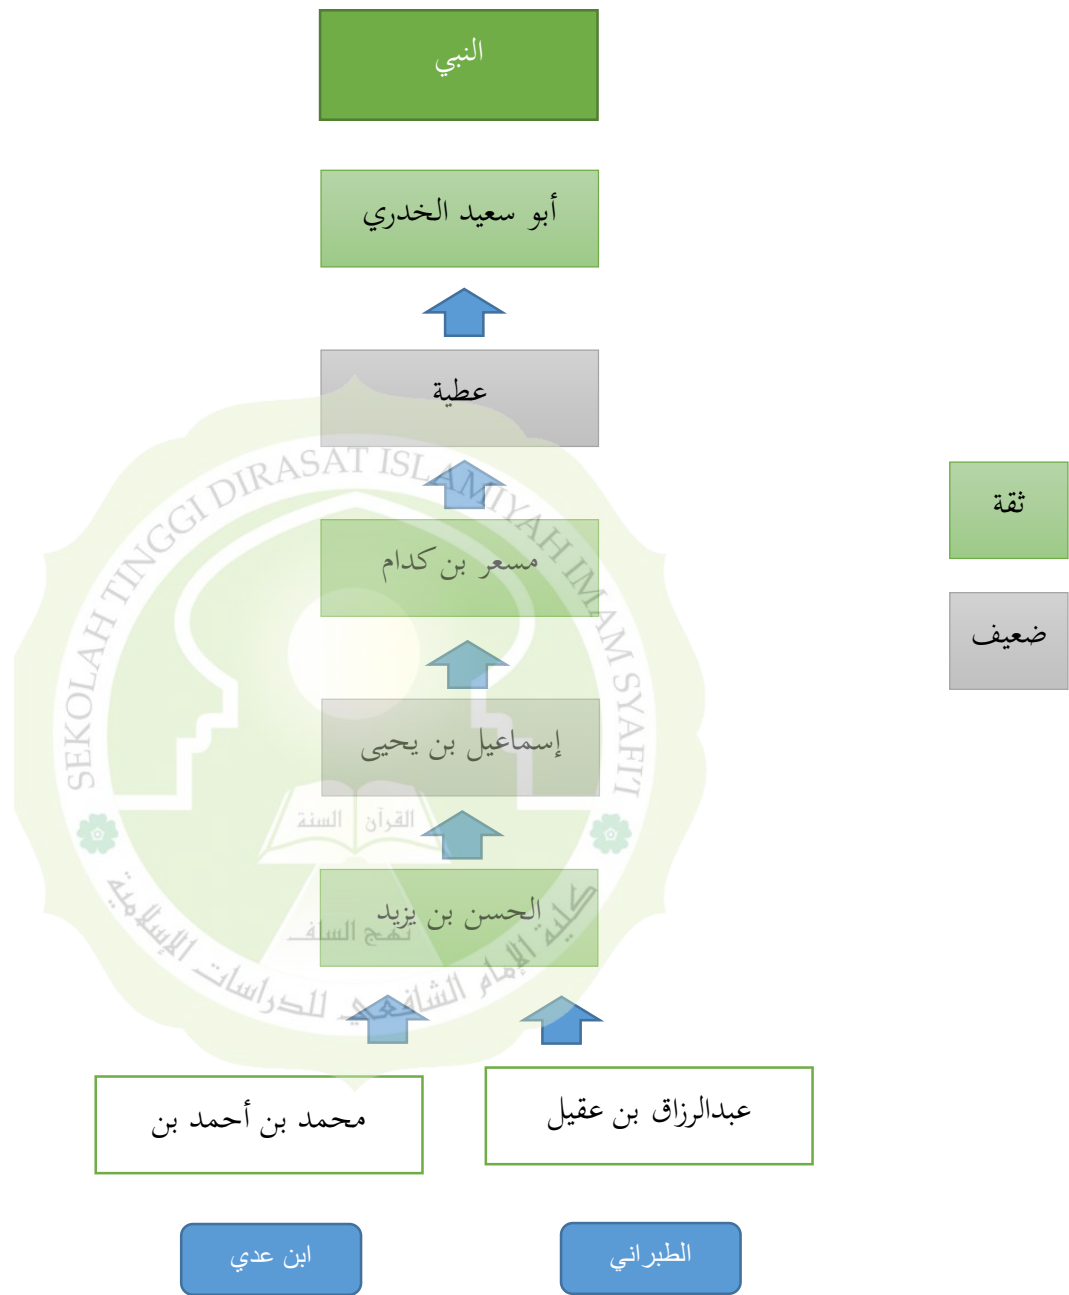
النبي

أبو سعيد الخدري

عطية

مسعر بن كدام

إسماعيل بن يحيى

الحسن بن يزيد

محمد بن أحمد بن

عبدالرزاق بن عقيل

ابن عدي

الطبراني

ثقة

ضعيف

SEKOLAH TINGGI DIRASAT ISLAMIYAH IMAM SYAFI'I

القرآن السنة

نهج السلف

كلية الإمام الشافعي للدراسات الإسلامية